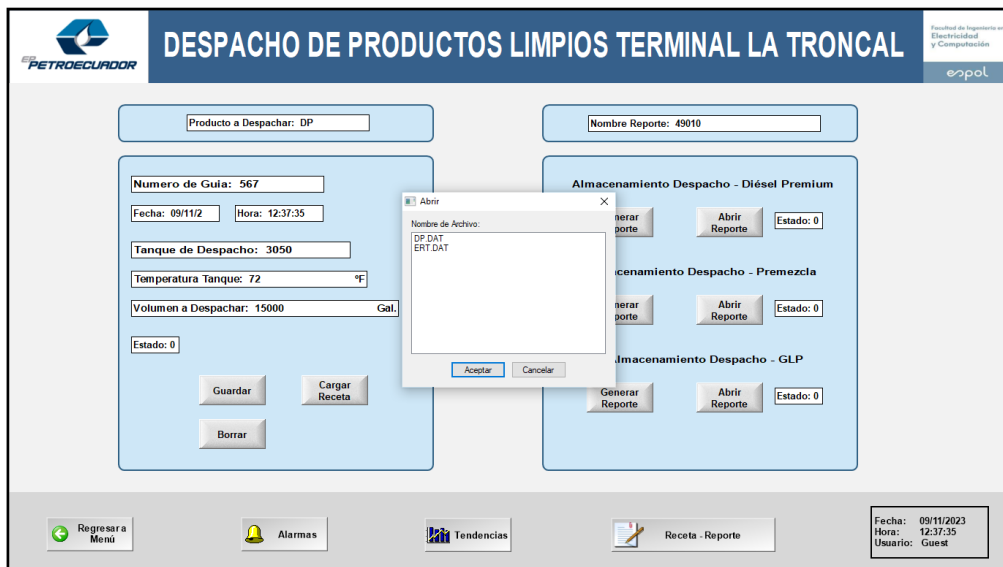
EP PETROECUADOR

DESPACHO DE PRODUCTOS LIMPIOS TERMINAL LA TRONCAL

Facultad de Ingeniería en Electricidad y Computación
espol

Producto a Despachar: DP

Nombre Reporte: 49010

Numero de Guia: 567

Fecha: 09/11/2

Hora: 12:37:35

Tanque de Despacho: 3050

Temperatura Tanque: 72 °F

Volumen a Despachar: 15000 Gal.

Estado: 0

Guardar

Cargar Receta

Borrar

Abrir

Nombre de Archivo:

DP.DAT
ERT.DAT

Aceptar

Cancelar

Almacenamiento Despacho - Diésel Premium

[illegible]nerar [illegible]porte

Abrir Reporte

Estado: 0

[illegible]cenamiento Despacho - Premezcla

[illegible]nerar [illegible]porte

Abrir Reporte

Estado: 0

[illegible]lmacenamiento Despacho - GLP

Generar Reporte

Abrir Reporte

Estado: 0

Regresar a Menú

Alarmas

Tendencias

Receta - Reporte

Fecha: 09/11/2023
Hora: 12:37:35
Usuario: Guest